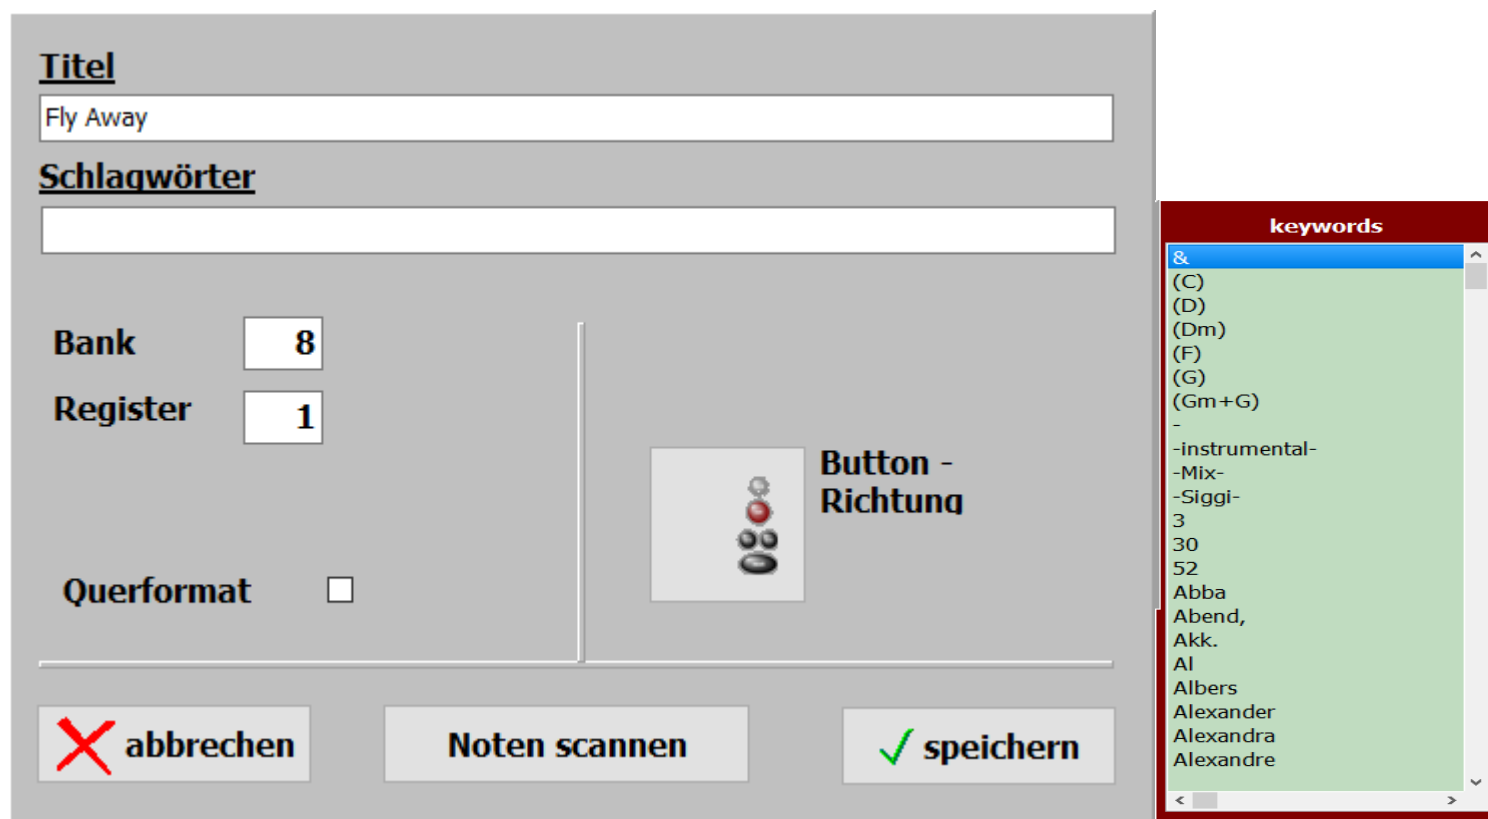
Titel

Fly Away

Schlagwörter

Bank 8

Register 1

Querformat

Button - Richtung

abbrechen

Noten scannen

speichern

keywords

&
(C)
(D)
(Dm)
(F)
(G)
(Gm+G)
-
-instrumental-
-Mix-
-Siggi-
3
30
52
Abba
Abend,
Akk.
Al
Albers
Alexander
Alexandra
Alexandre